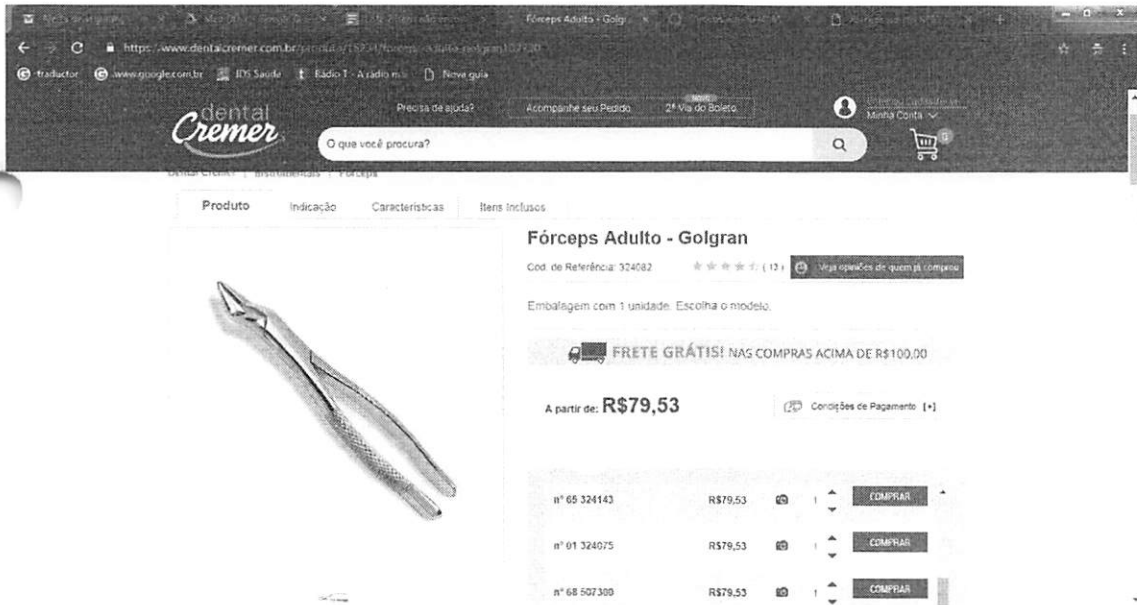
Fórceps Adulto - Golgr

https://www.dentalcremer.com.br/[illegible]

tradutor www.google.com.br IDS Saúde Rádio 1 - A rádio m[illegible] Nova guia

dental Cremer

Precisa de ajuda? Acompanhe seu Pedido NOVO 2ª Via do Boleto

Minha Conta

O que você procura?

0

Dental Cremer | Instrumentais | Fórceps

Produto Indicação Características Itens Inclusos

Fórceps Adulto - Golgran

Cod. de Referência: 324082 (12) Veja opiniões de quem já comprou

Embalagem com 1 unidade. Escolha o modelo.

FRETE GRÁTIS! NAS COMPRAS ACIMA DE R$100,00

A partir de: R$79,53

Condições de Pagamento [+]

| | | | |
|---|---|---|---|
| nº 65 324143 | R$79,53 | 1 | COMPRAR |
| nº 01 324075 | R$79,53 | 1 | COMPRAR |
| nº 68 507380 | R$79,53 | 1 | COMPRAR |